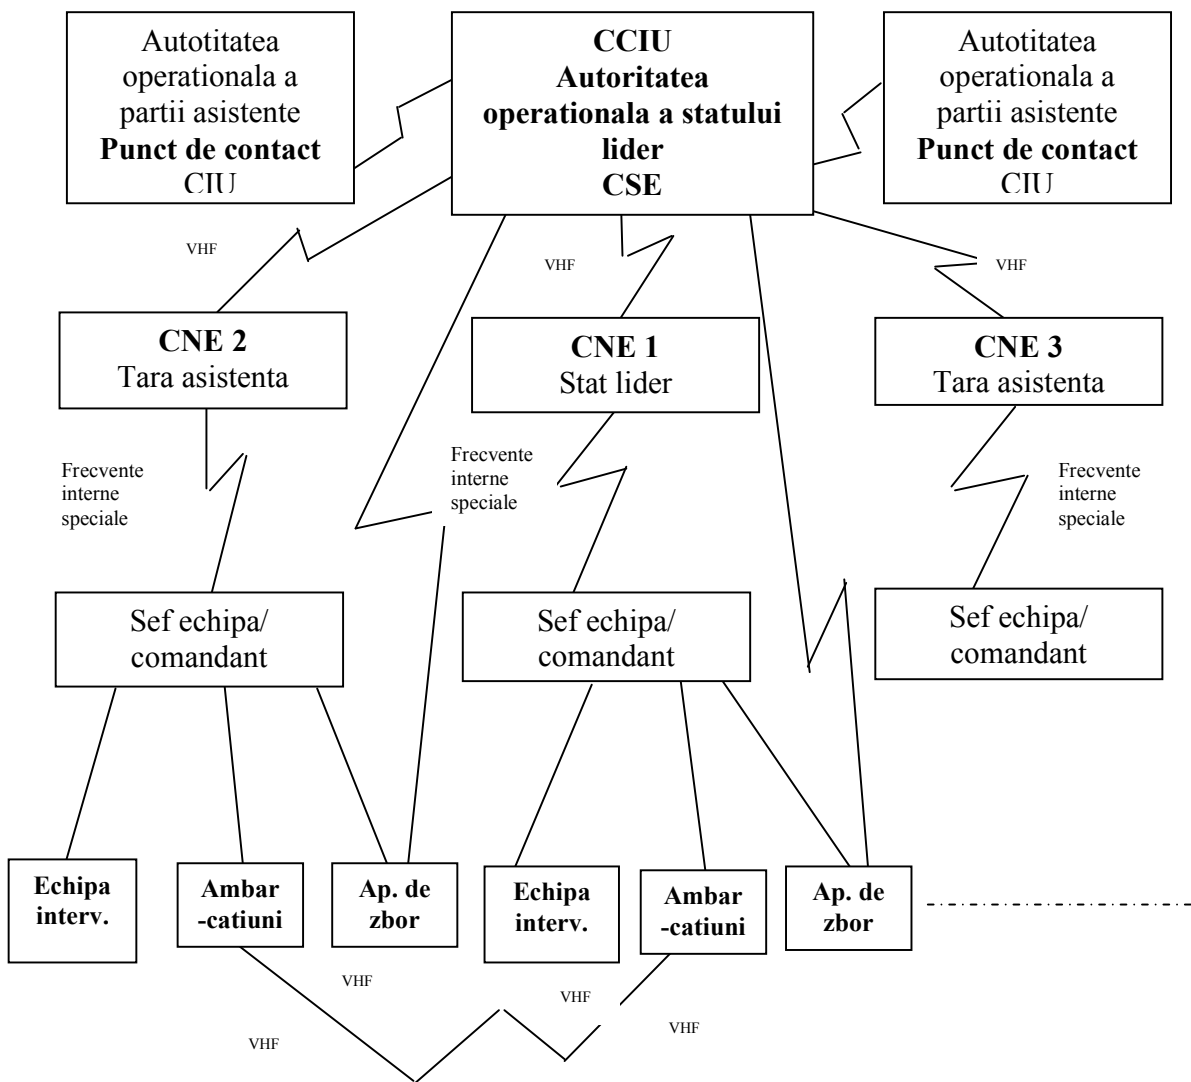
Autotitatea operationala a partii asistente
**Punct de contact**
CIU

**CCIU**
**Autoritatea operationala a statului lider**
**CSE**

Autotitatea operationala a partii asistente
**Punct de contact**
CIU

VHF

VHF

VHF

**CNE 2**
Tara asistenta

**CNE 1**
Stat lider

**CNE 3**
Tara asistenta

Frecvente interne speciale

Frecvente interne speciale

Frecvente interne speciale

Sef echipa/ comandant

Sef echipa/ comandant

Sef echipa/ comandant

**Echipa interv.**

**Ambar -catiuni**

**Ap. de zbor**

**Echipa interv.**

**Ambar -catiuni**

**Ap. de zbor**

VHF

VHF

VHF

VHF